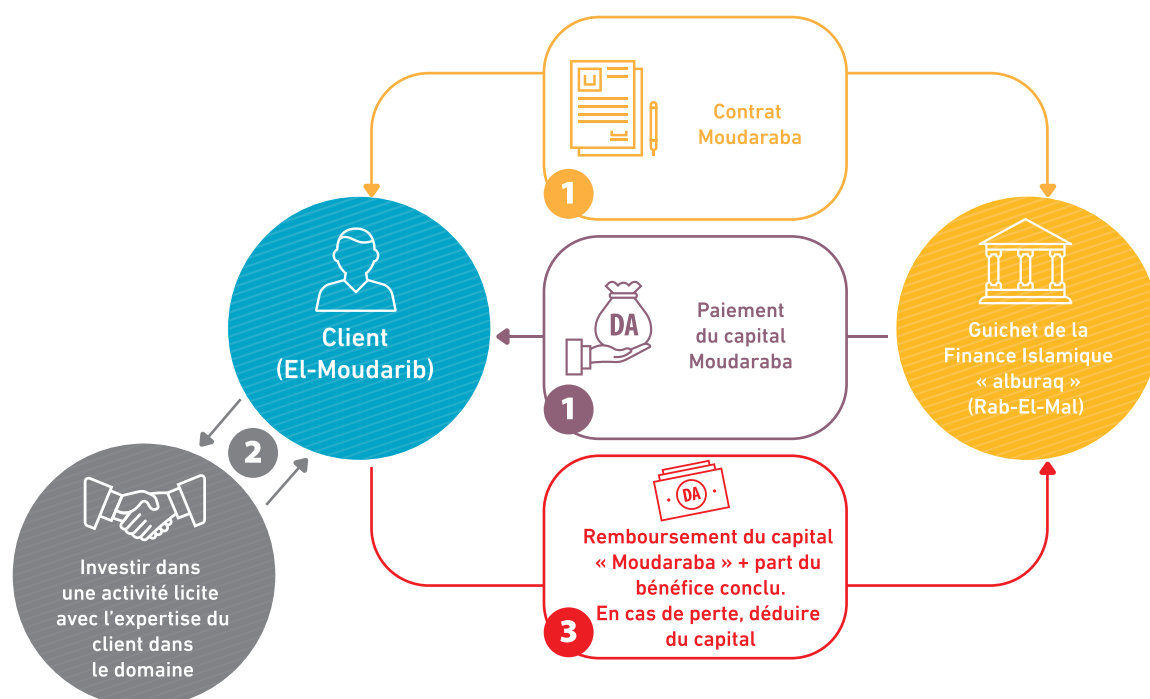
Contrat Moudaraba

1

Client (El-Moudarib)

DA

Paiement du capital Moudaraba

1

Guichet de la Finance Islamique « alburaq » (Rab-El-Mal)

2

Investir dans une activité licite avec l'expertise du client dans le domaine

DA

Remboursement du capital « Moudaraba » + part du bénéfice conclu. En cas de perte, déduire du capital

3